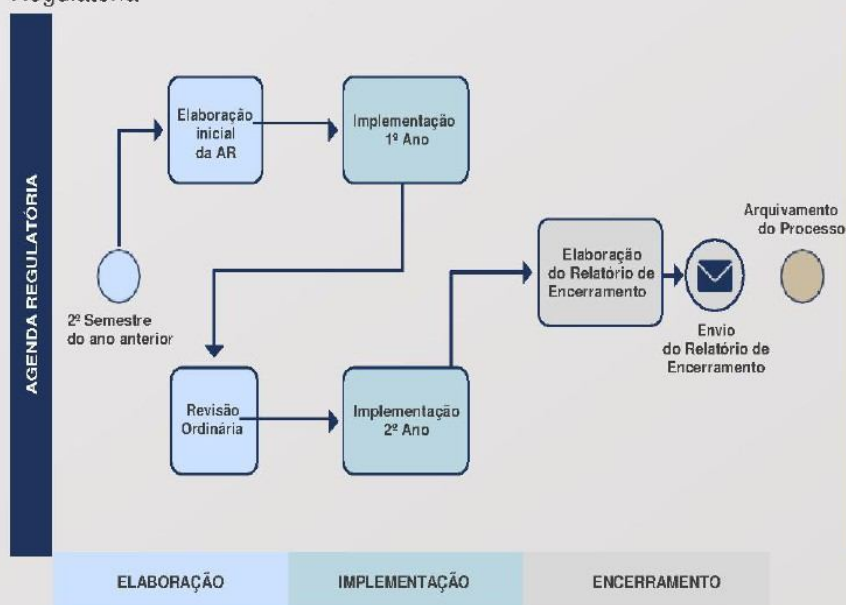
Regulatória

AGENDA REGULATÓRIA

2º Semestre do ano anterior

Elaboração inicial da AR

Implementação 1º Ano

Revisão Ordinária

Implementação 2º Ano

Elaboração do Relatório de Encerramento

Envio do Relatório de Encerramento

Arquivamento do Processo

ELABORAÇÃO

IMPLEMENTAÇÃO

ENCERRAMENTO